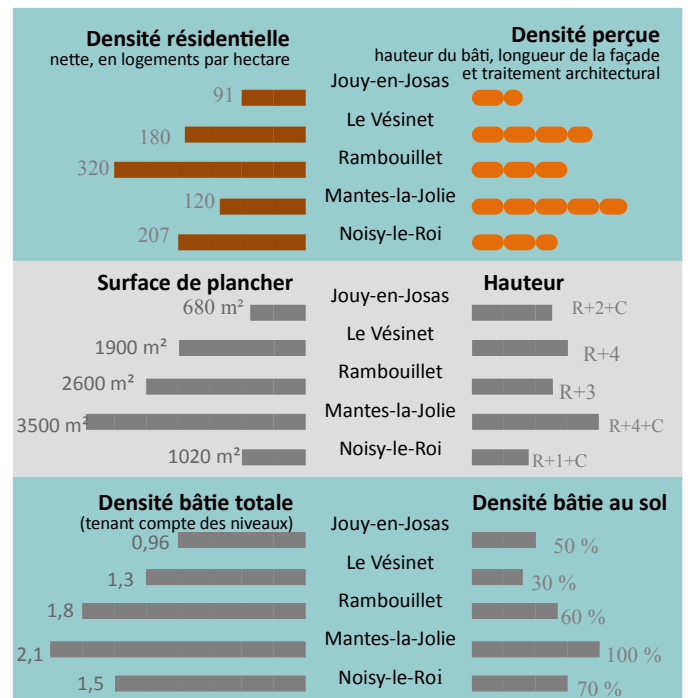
Densité résidentielle
nette, en logements par hectare

Densité perçue
hauteur du bâti, longueur de la façade et traitement architectural

| | | |
|---|---|---|
| 91 | Jouy-en-Josas | |
| 180 | Le Vésinet | |
| 320 | Rambouillet | |
| 120 | Mantes-la-Jolie | |
| 207 | Noisy-le-Roi | |

Surface de plancher

Hauteur

| | | |
|---|---|---|
| 680 m² | Jouy-en-Josas | R+2+C |
| 1900 m² | Le Vésinet | R+4 |
| 2600 m² | Rambouillet | R+3 |
| 3500 m² | Mantes-la-Jolie | R+4+C |
| 1020 m² | Noisy-le-Roi | R+1+C |

Densité bâtie totale
(tenant compte des niveaux)

Densité bâtie au sol

| | | |
|---|---|---|
| 0,96 | Jouy-en-Josas | 50 % |
| 1,3 | Le Vésinet | 30 % |
| 1,8 | Rambouillet | 60 % |
| 2,1 | Mantes-la-Jolie | 100 % |
| 1,5 | Noisy-le-Roi | 70 % |